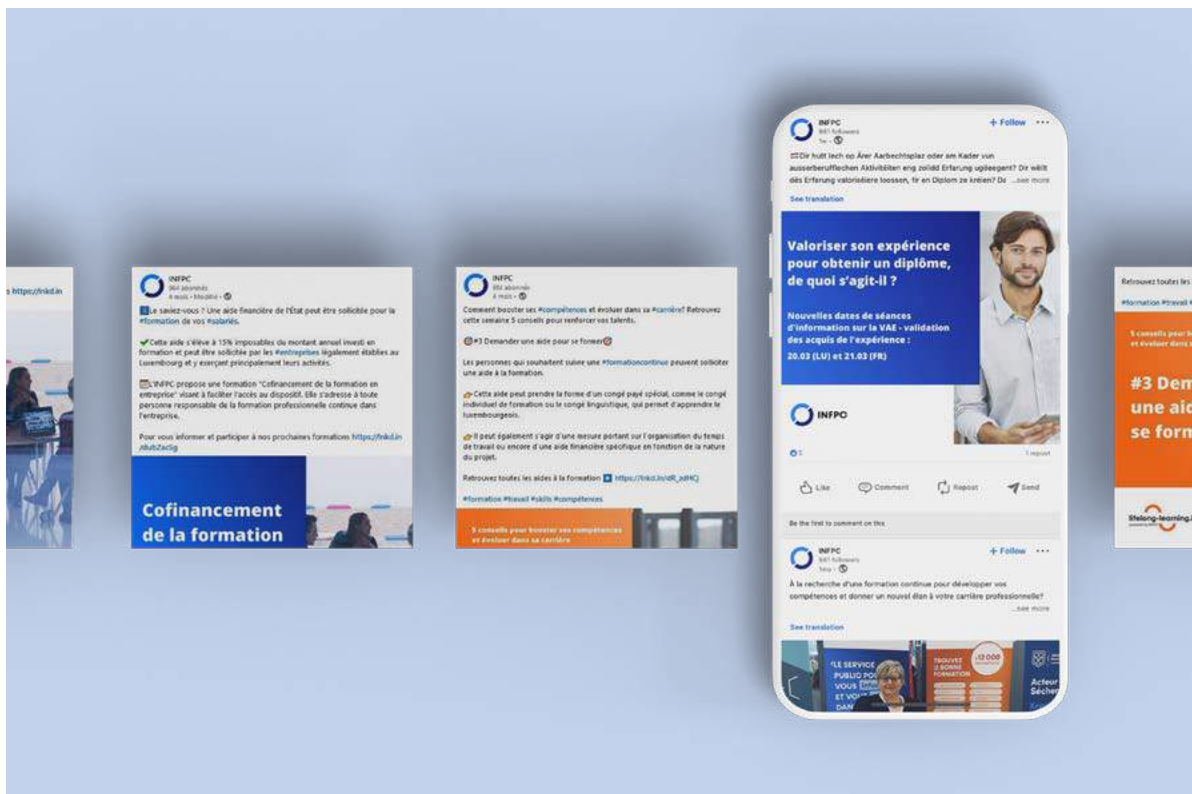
s https://lnkd.in

INFPC
864 abonnés
4 mois • Modifié •

Le saviez-vous ? Une aide financière de l'État peut être sollicitée pour la #formation de vos #salariés.

Cette aide s'élève à 15% imposables du montant annuel investi en formation et peut être sollicitée par les #entreprises légalement établies au Luxembourg et y exerçant principalement leurs activités.

L'INFPC propose une formation "Cofinancement de la formation en entreprise" visant à faciliter l'accès au dispositif. Elle s'adresse à toute personne responsable de la formation professionnelle continue dans l'entreprise.

Pour vous informer et participer à nos prochaines formations https://lnkd.in/dub2aclg

Cofinancement de la formation

INFPC
864 abonnés
4 mois •

Comment booster ses #compétences et évoluer dans sa #carrière? Retrouvez cette semaine 5 conseils pour renforcer vos talents.

#3 Demander une aide pour se former

Les personnes qui souhaitent suivre une #formationcontinue peuvent solliciter une aide à la formation.

Cette aide peut prendre la forme d'un congé payé spécial, comme le congé individuel de formation ou le congé linguistique, qui permet d'apprendre le luxembourgeois.

Il peut également s'agir d'une mesure portant sur l'organisation du temps de travail ou encore d'une aide financière spécifique en fonction de la nature du projet.

Retrouvez toutes les aides à la formation https://lnkd.in/dR_sdHCJ

#formation #travail #skills #compétences

5 conseils pour booster vos compétences et évoluer dans sa carrière

INFPC
861 followers
1w •
+ Follow

Dir hutt iech op Ärer Aarbechtsplaz oder am Kader vun ausserberuffleche Aktivitéiten eng zolidd Erfarung ugeeegent? Dir wëllt dës Erfarung valoriséiere loossen, fir en Diplom ze kréien? De ...see more

See translation

Valoriser son expérience pour obtenir un diplôme, de quoi s'agit-il ?

Nouvelles dates de séances d'information sur la VAE - validation des acquis de l'expérience :
20.03 (LU) et 21.03 (FR)

INFPC

1 repost

Like Comment Repost Send

Be the first to comment on this

INFPC
861 followers
1w •
+ Follow

À la recherche d'une formation continue pour développer vos compétences et donner un nouvel élan à votre carrière professionnelle?
...see more

See translation

LE SERVICE PUBLIC POUR VOUS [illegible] ET VOUS DANS
TROUVEZ LA BONNE FORMATION
+12 000
Acteur Séche

Retrouvez toutes les
#formation #travail
5 conseils pour b et évoluer dans s
#3 Dem une aid se form
lifelong-learning.l